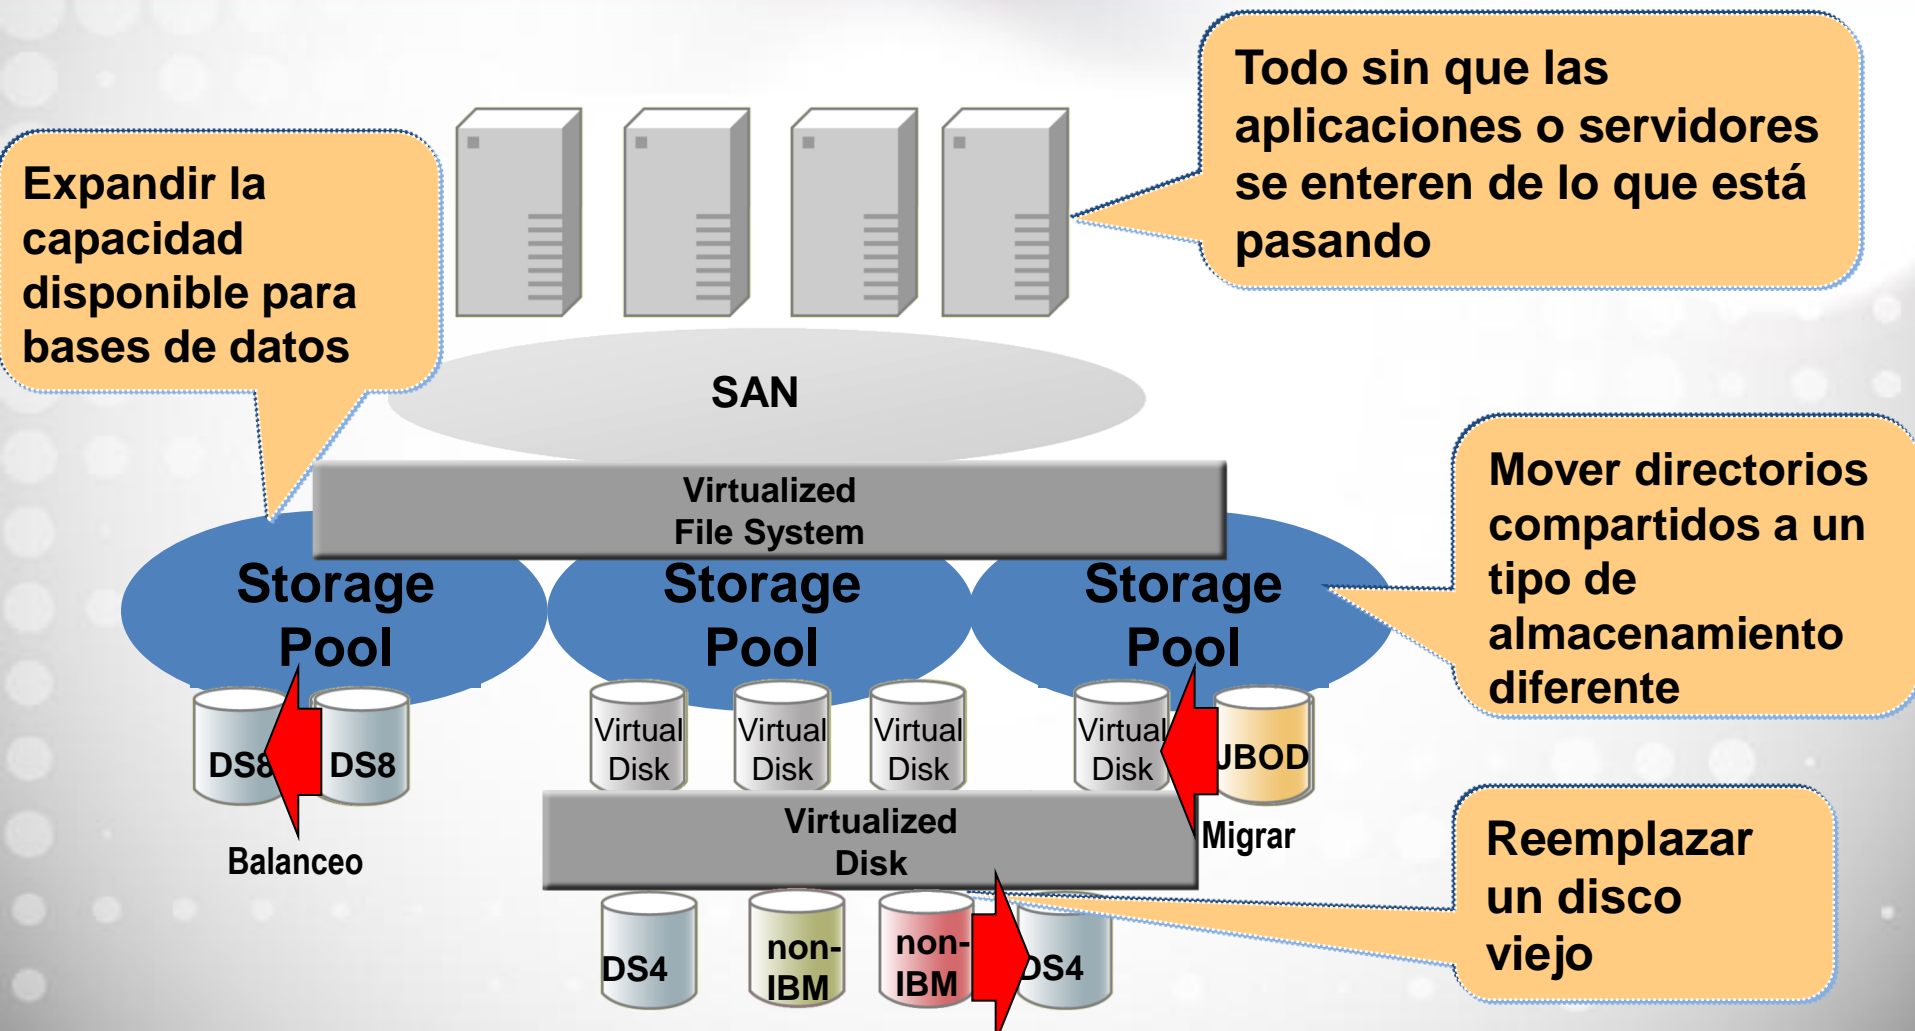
Todo sin que las aplicaciones o servidores se enteren de lo que está pasando

Expandir la capacidad disponible para bases de datos

SAN

Virtualized File System

Storage Pool

Storage Pool

Storage Pool

Mover directorios compartidos a un tipo de almacenamiento diferente

DS8

DS8

Balanceo

Virtual Disk

Virtual Disk

Virtual Disk

Virtual Disk

JBOD

Migrar

Virtualized Disk

Reemplazar un disco viejo

DS4

non-IBM

non-IBM

DS4